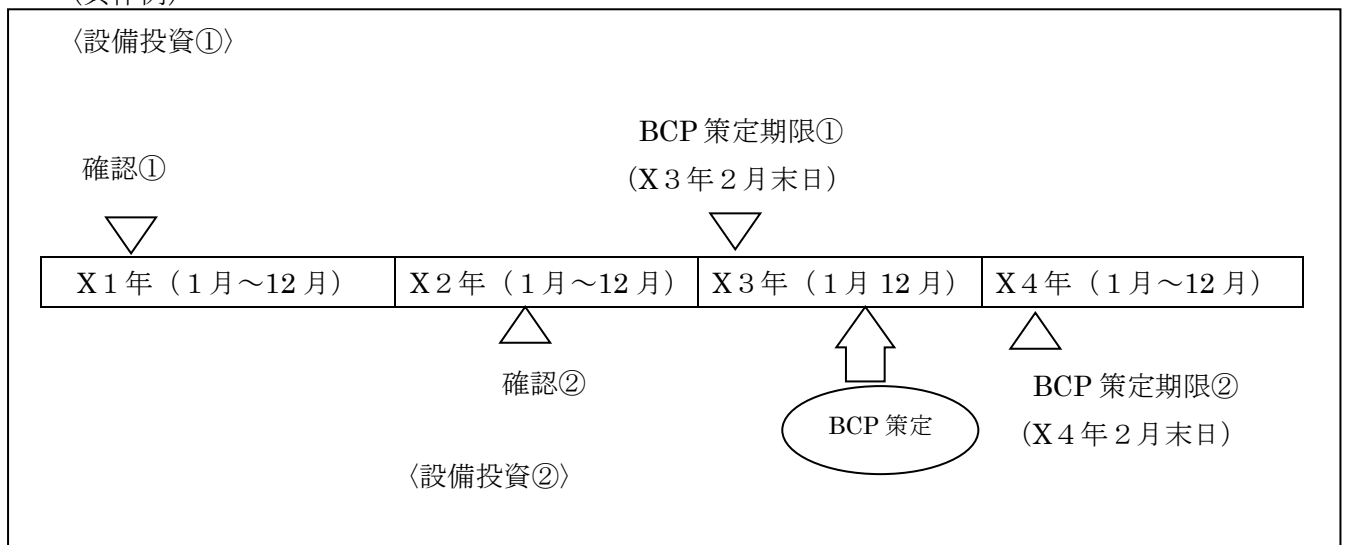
〈設備投資①〉

BCP 策定期限①

確認①

（X３年２月末日）

| X１年（１月～12 月） | X２年（１月～12 月） | X３年（１月 12 月） | X４年（１月～12 月） |
|---|---|---|---|

確認②

BCP 策定期限②

BCP 策定

（X４年２月末日）

〈設備投資②〉